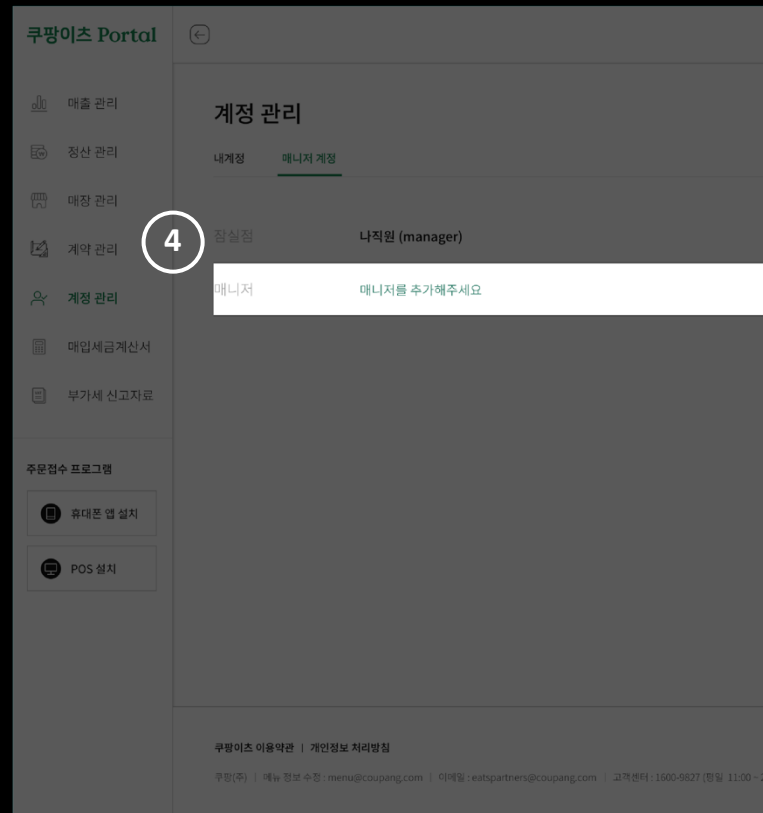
쿠팡이츠 Portal

매출 관리
정산 관리
매장 관리
계약 관리
계정 관리
매입세금계산서
부가세 신고자료

주문접수 프로그램
휴대폰 앱 설치
POS 설치

계정 관리
내계정 매니저 계정

4

잠실점 나직원 (manager)
매니저 매니저를 추가해주세요

쿠팡이츠 이용약관 | 개인정보 처리방침
쿠팡(주) | 메뉴 정보 수정 : menu@coupang.com | 이메일 : eatspartners@coupang.com | 고객센터 : 1600-9827 (평일 11:00 - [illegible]